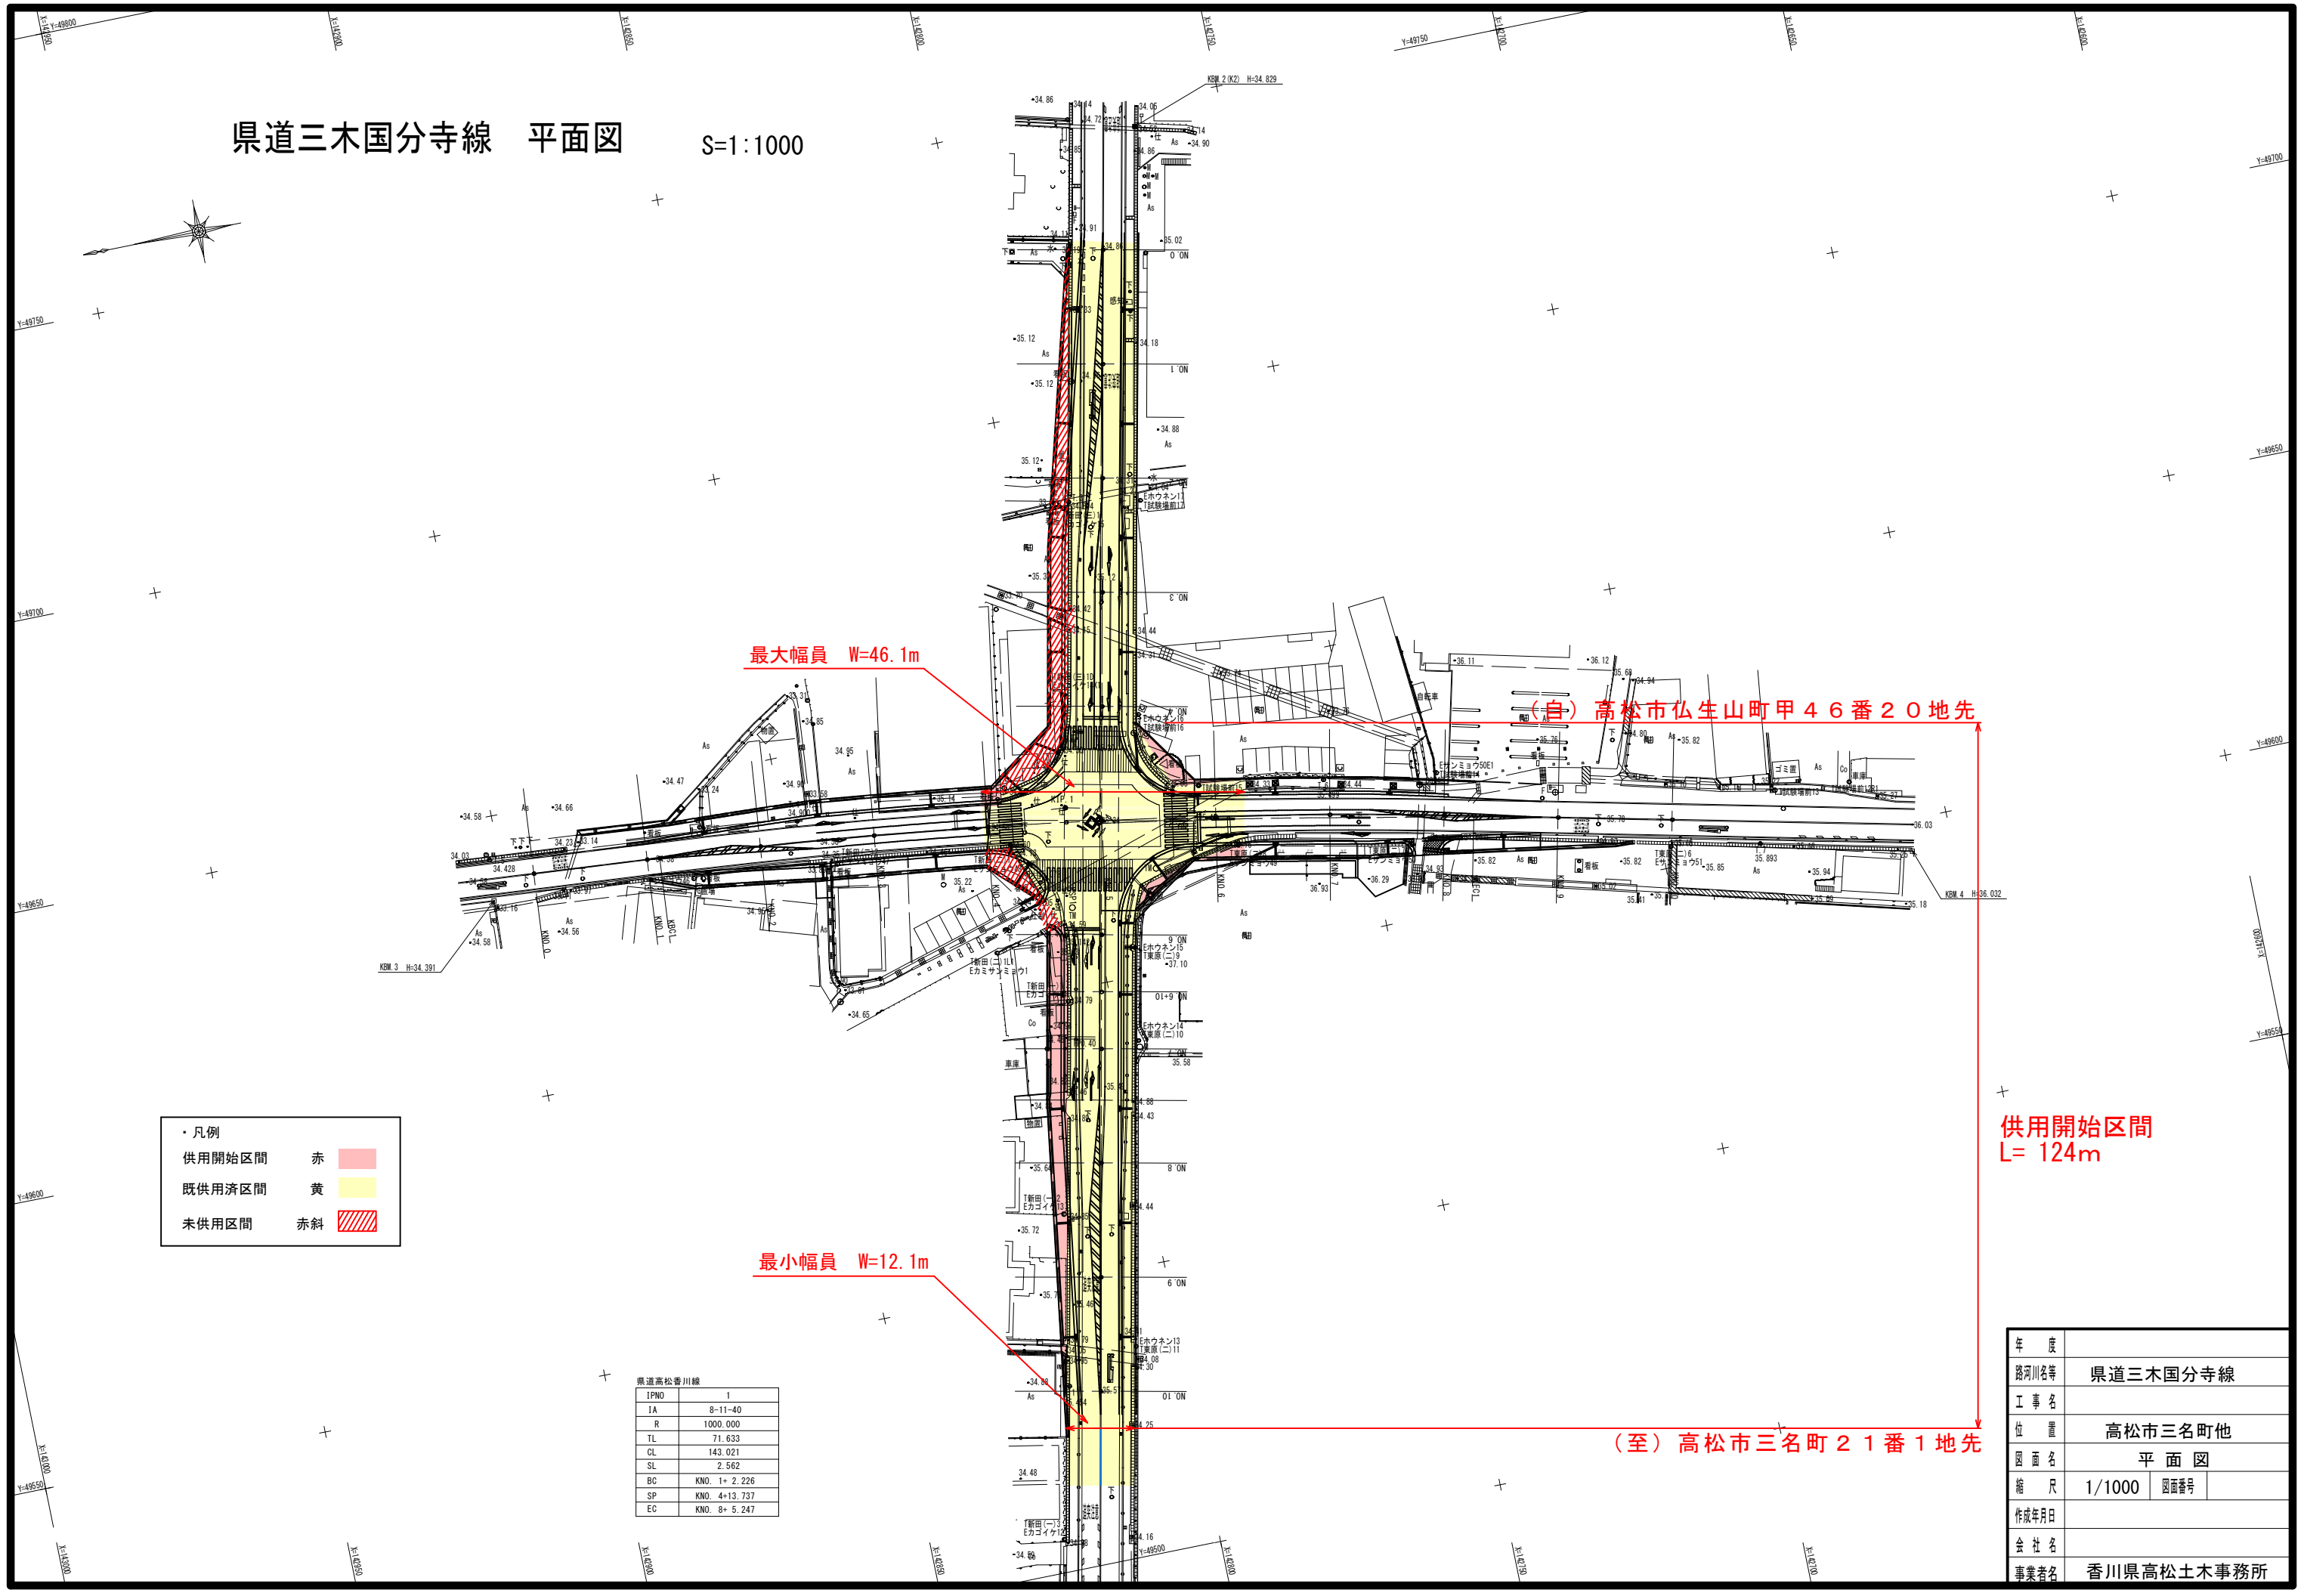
県道三木国分寺線　平面図

S=1:1000

最大幅員　W=46.1m

（自）高松市仏生山町甲４６番２０地先

供用開始区間
L= 124m

最小幅員　W=12.1m

（至）高松市三名町２１番１地先

・凡例
供用開始区間　赤
既供用済区間　黄
未供用区間　赤斜

県道高松香川線

| IPNO | 1 |
|---|---|
| IA | 8-11-40 |
| R | 1000.000 |
| TL | 71.633 |
| CL | 143.021 |
| SL | 2.562 |
| BC | KNO. 1+ 2.226 |
| SP | KNO. 4+13.737 |
| EC | KNO. 8+ 5.247 |

| 年度 | |
|---|---|
| 路河川名等 | 県道三木国分寺線 |
| 工事名 | |
| 位置 | 高松市三名町他 |
| 図面名 | 平面図 |
| 縮尺 | 1/1000　図面番号 |
| 作成年月日 | |
| 会社名 | |
| 事業者名 | 香川県高松土木事務所 |